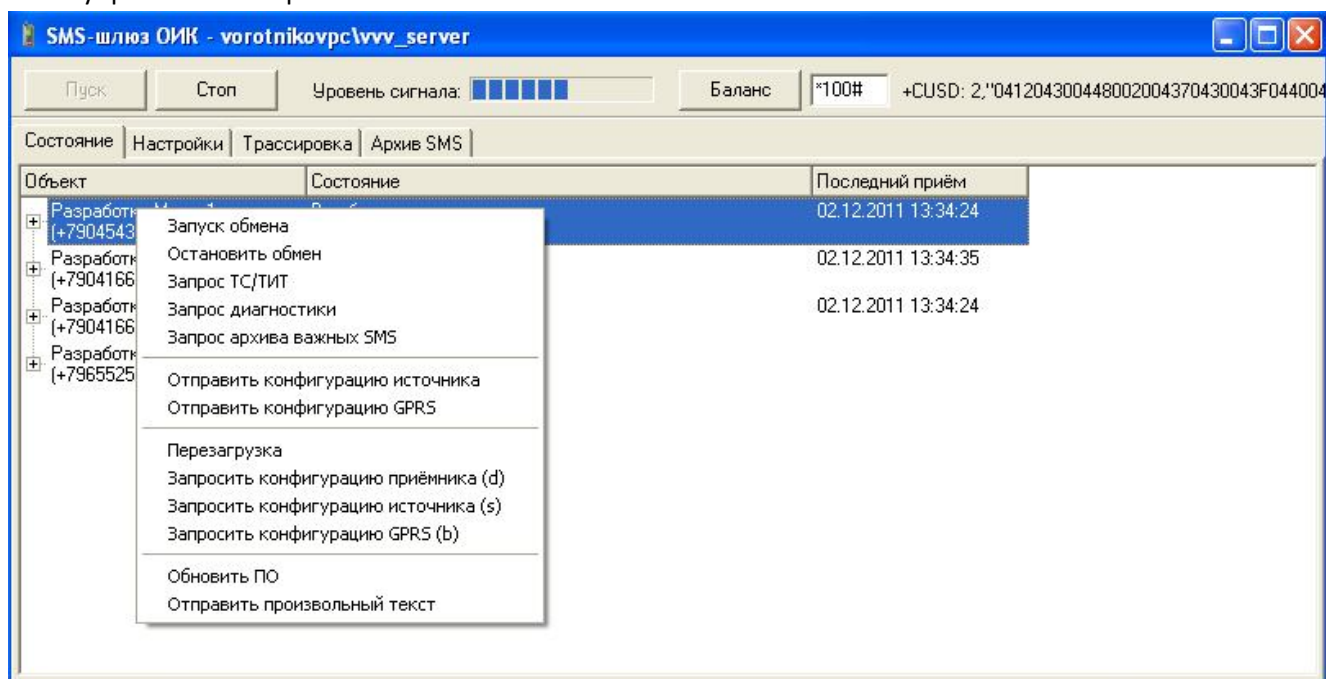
SMS-шлюз ОИК - vorotnikovpc\vvv_server

Пуск
Стоп
Уровень сигнала:
Баланс
*100#
+CUSD: 2,"0412043004480020043704300043F044004

Состояние | Настройки | Трассировка | Архив SMS

| Объект | Состояние | Последний приём |
|---|---|---|
| Разработк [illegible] (+7904543 | | 02.12.2011 13:34:24 |
| Разработк (+7904166 | | 02.12.2011 13:34:35 |
| Разработк (+7904166 | | 02.12.2011 13:34:24 |
| Разработк (+7965525 | | |

Запуск обмена
Остановить обмен
Запрос ТС/ТИТ
Запрос диагностики
Запрос архива важных SMS

Отправить конфигурацию источника
Отправить конфигурацию GPRS

Перезагрузка
Запросить конфигурацию приёмника (d)
Запросить конфигурацию источника (s)
Запросить конфигурацию GPRS (b)

Обновить ПО
Отправить произвольный текст